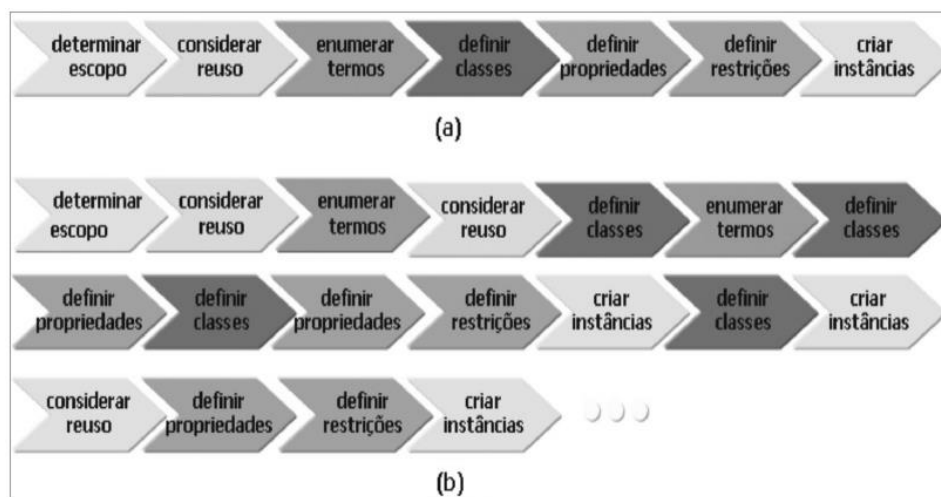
determinar escopo
considerar reuso
enumerar termos
definir classes
definir propriedades
definir restrições
criar instâncias

(a)

determinar escopo
considerar reuso
enumerar termos
considerar reuso
definir classes
enumerar termos
definir classes

definir propriedades
definir classes
definir propriedades
definir restrições
criar instâncias
definir classes
criar instâncias

considerar reuso
definir propriedades
definir restrições
criar instâncias

(b)